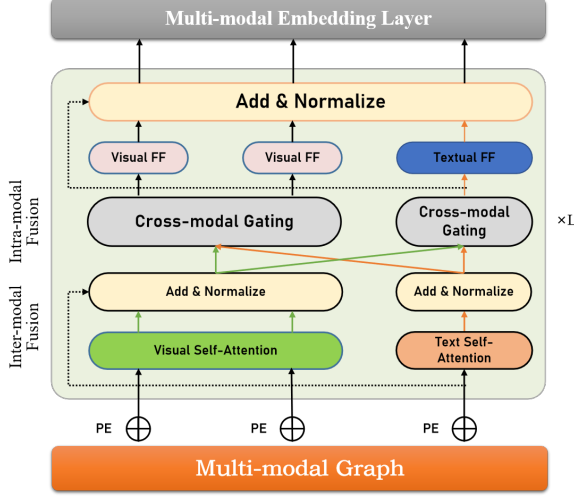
Multi-modal Embedding Layer

Add & Normalize

Visual FF

Visual FF

Textual FF

Cross-modal Gating

Cross-modal Gating

×L

Intra-modal Fusion

Add & Normalize

Add & Normalize

Inter-modal Fusion

Visual Self-Attention

Text Self-Attention

PE $\oplus$

PE $\oplus$

PE $\oplus$

Multi-modal Graph